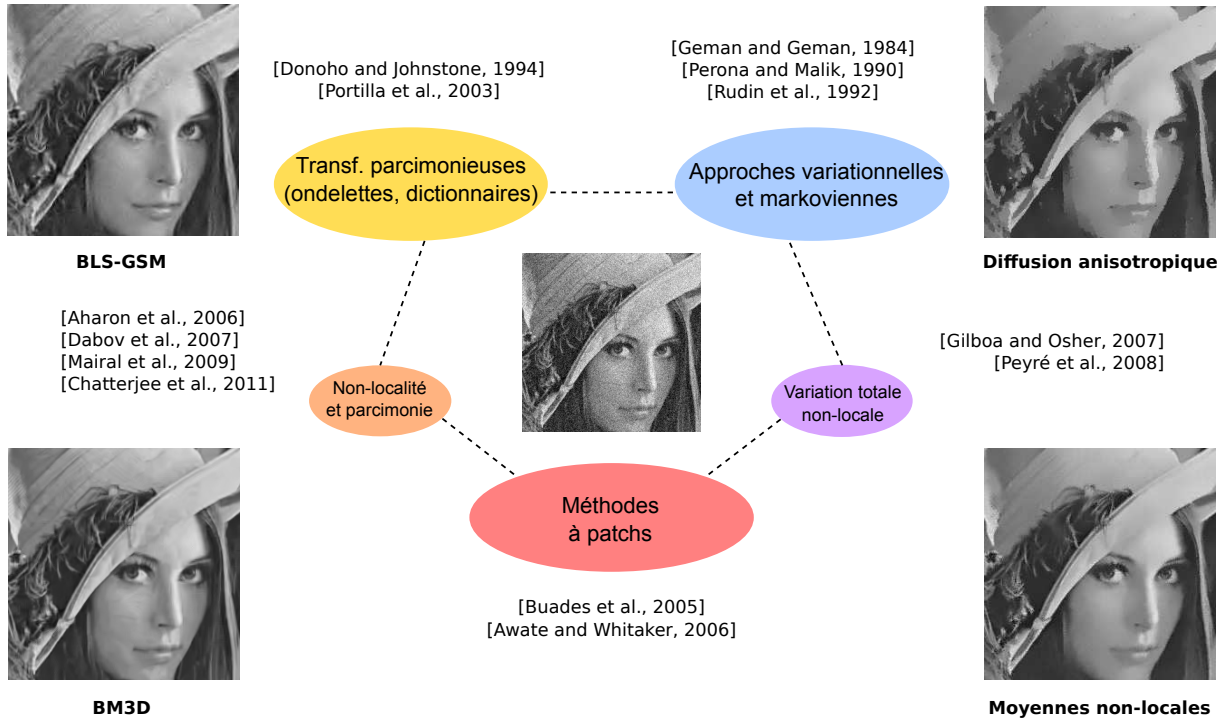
[Donoho and Johnstone, 1994]
[Portilla et al., 2003]

[Geman and Geman, 1984]
[Perona and Malik, 1990]
[Rudin et al., 1992]

Transf. parcimonieuses (ondelettes, dictionnaires)

Approches variationnelles et markoviennes

BLS-GSM

Diffusion anisotropique

[Aharon et al., 2006]
[Dabov et al., 2007]
[Mairal et al., 2009]
[Chatterjee et al., 2011]

Non-localité et parcimonie

[Gilboa and Osher, 2007]
[Peyré et al., 2008]

Variation totale non-locale

Méthodes à patchs

[Buades et al., 2005]
[Awate and Whitaker, 2006]

BM3D

Moyennes non-locales